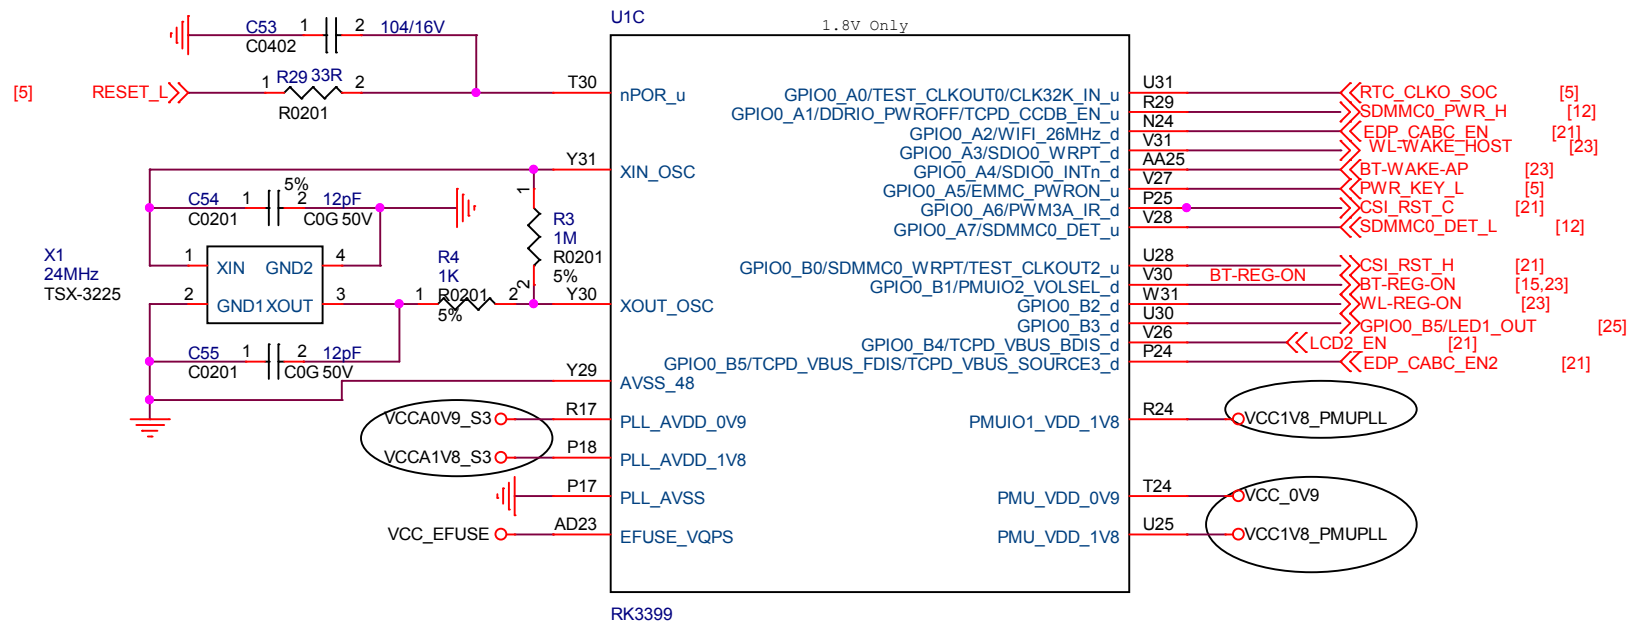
U1C

1.8V Only

C53 1 2 104/16V
C0402

[5] RESET_L 1 R29 33R 2
R0201

T30 nPOR_u

Y31 XIN_OSC

5%
C54 1 2 12pF
C0201 C0G 50V

R3
1M
R0201
5%

X1
24MHz
TSX-3225

1 XIN GND2 4
2 GND1 XOUT 3

R4
1K
1 R0201 2
5%

Y30 XOUT_OSC

C55 1 2 12pF
C0201 C0G 50V

Y29 AVSS_48

VCCA0V9_S3 R17 PLL_AVDD_0V9
VCCA1V8_S3 P18 PLL_AVDD_1V8
P17 PLL_AVSS
VCC_EFUSE AD23 EFUSE_VQPS

RK3399

GPIO0_A0/TEST_CLKOUT0/CLK32K_IN_u U31 RTC_CLKO_SOC [5]
GPIO0_A1/DDRIO_PWROFF/TCPD_CCDB_EN_u R29 SDMMC0_PWR_H [12]
GPIO0_A2/WIFI_26MHz_d N24 EDP_CABC_EN [21]
GPIO0_A3/SDIO0_WRPT_d V31 WL-WAKE_HOST [23]
GPIO0_A4/SDIO0_INTn_d AA25 BT-WAKE-AP [23]
GPIO0_A5/EMMC_PWRON_u V27 PWR_KEY_L [5]
GPIO0_A6/PWM3A_IR_d P25 CSI_RST_C [21]
GPIO0_A7/SDMMC0_DET_u V28 SDMMC0_DET_L [12]

GPIO0_B0/SDMMC0_WRPT/TEST_CLKOUT2_u U28 CSI_RST_H [21]
GPIO0_B1/PMUIO2_VOLSEL_d V30 BT-REG-ON BT-REG-ON [15,23]
GPIO0_B2_d W31 WL-REG-ON [23]
GPIO0_B3_d U30 GPIO0_B5/LED1_OUT [25]
GPIO0_B4/TCPD_VBUS_BDIS_d V26 LCD2_EN [21]
GPIO0_B5/TCPD_VBUS_FDIS/TCPD_VBUS_SOURCE3_d P24 EDP_CABC_EN2 [21]

PMUIO1_VDD_1V8 R24 VCC1V8_PMUPLL

PMU_VDD_0V9 T24 VCC_0V9
PMU_VDD_1V8 U25 VCC1V8_PMUPLL